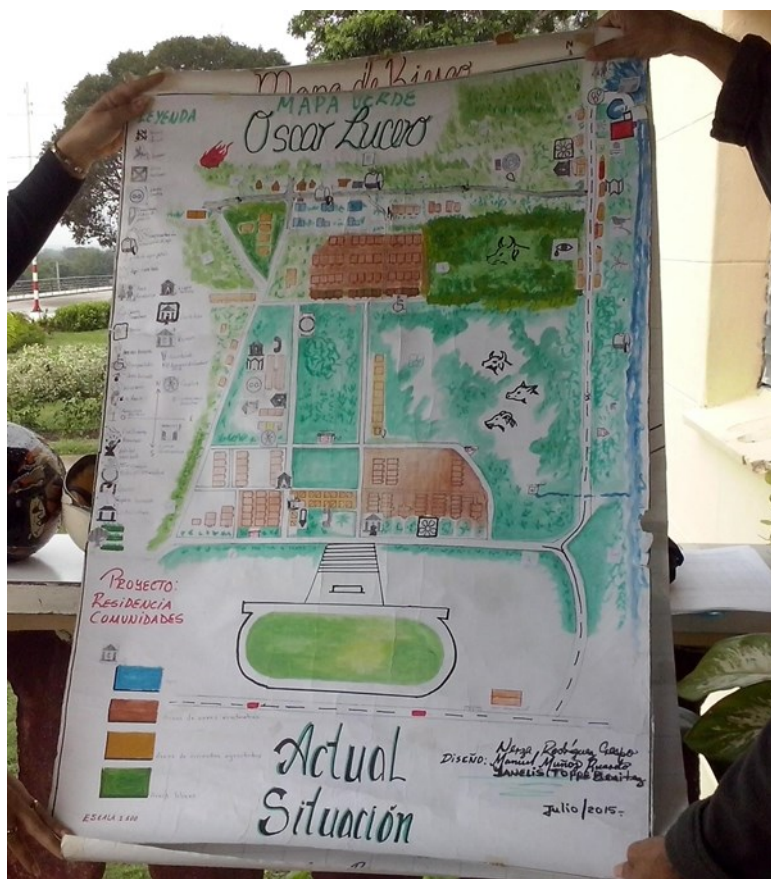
Mapa de Vivero

MAPA VERDE

Oscar Lucero

LEYENDA

PROYECTO:
Residencia
Comunidades

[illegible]
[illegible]

Actual
Situación

Diseño: Neiza Rodríguez Grajo
Manuel Muñoz Pinardo
Yanelis Toppe Benítez

Julio/2015.

ESCALA 1:500